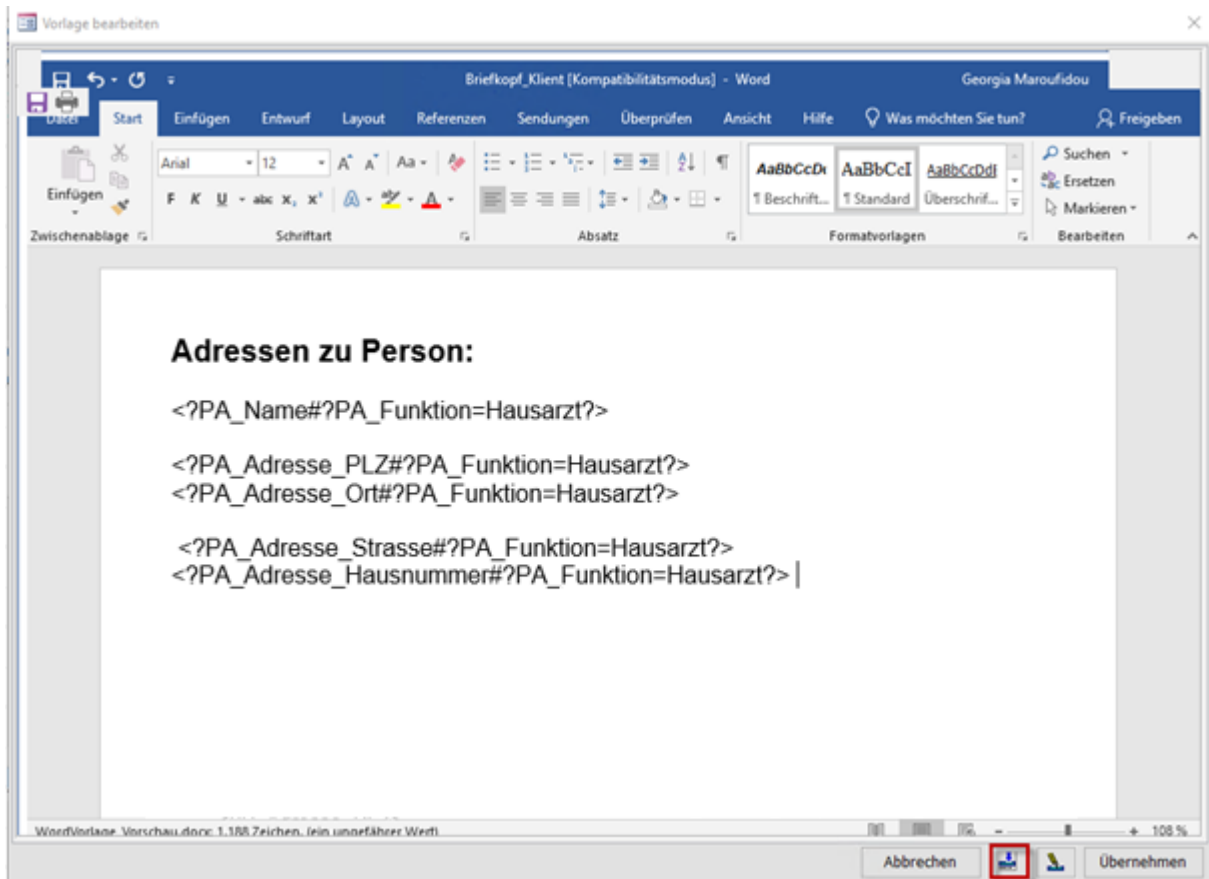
Vorlage bearbeiten

Briefkopf_Klient [Kompatibilitätsmodus] - Word

Georgia Maroufidou

Datei Start Einfügen Entwurf Layout Referenzen Sendungen Überprüfen Ansicht Hilfe Was möchten Sie tun? Freigeben

Einfügen

Arial 12

F K U abc $x_2$ $x^2$

AaBbCcDc AaBbCcI AaBbCcDdI

¶ Beschrift... ¶ Standard Überschrif...

Suchen

Ersetzen

Markieren

Zwischenablage Schriftart Absatz Formatvorlagen Bearbeiten

Adressen zu Person:

<?PA_Name#?PA_Funktion=Hausarzt?>

<?PA_Adresse_PLZ#?PA_Funktion=Hausarzt?>
<?PA_Adresse_Ort#?PA_Funktion=Hausarzt?>

<?PA_Adresse_Strasse#?PA_Funktion=Hausarzt?>
<?PA_Adresse_Hausnummer#?PA_Funktion=Hausarzt?>

WordVorlage_Vorschau.docx: 1.188 Zeichen. (ein ungefährer Wert)

108 %

Abbrechen Übernehmen